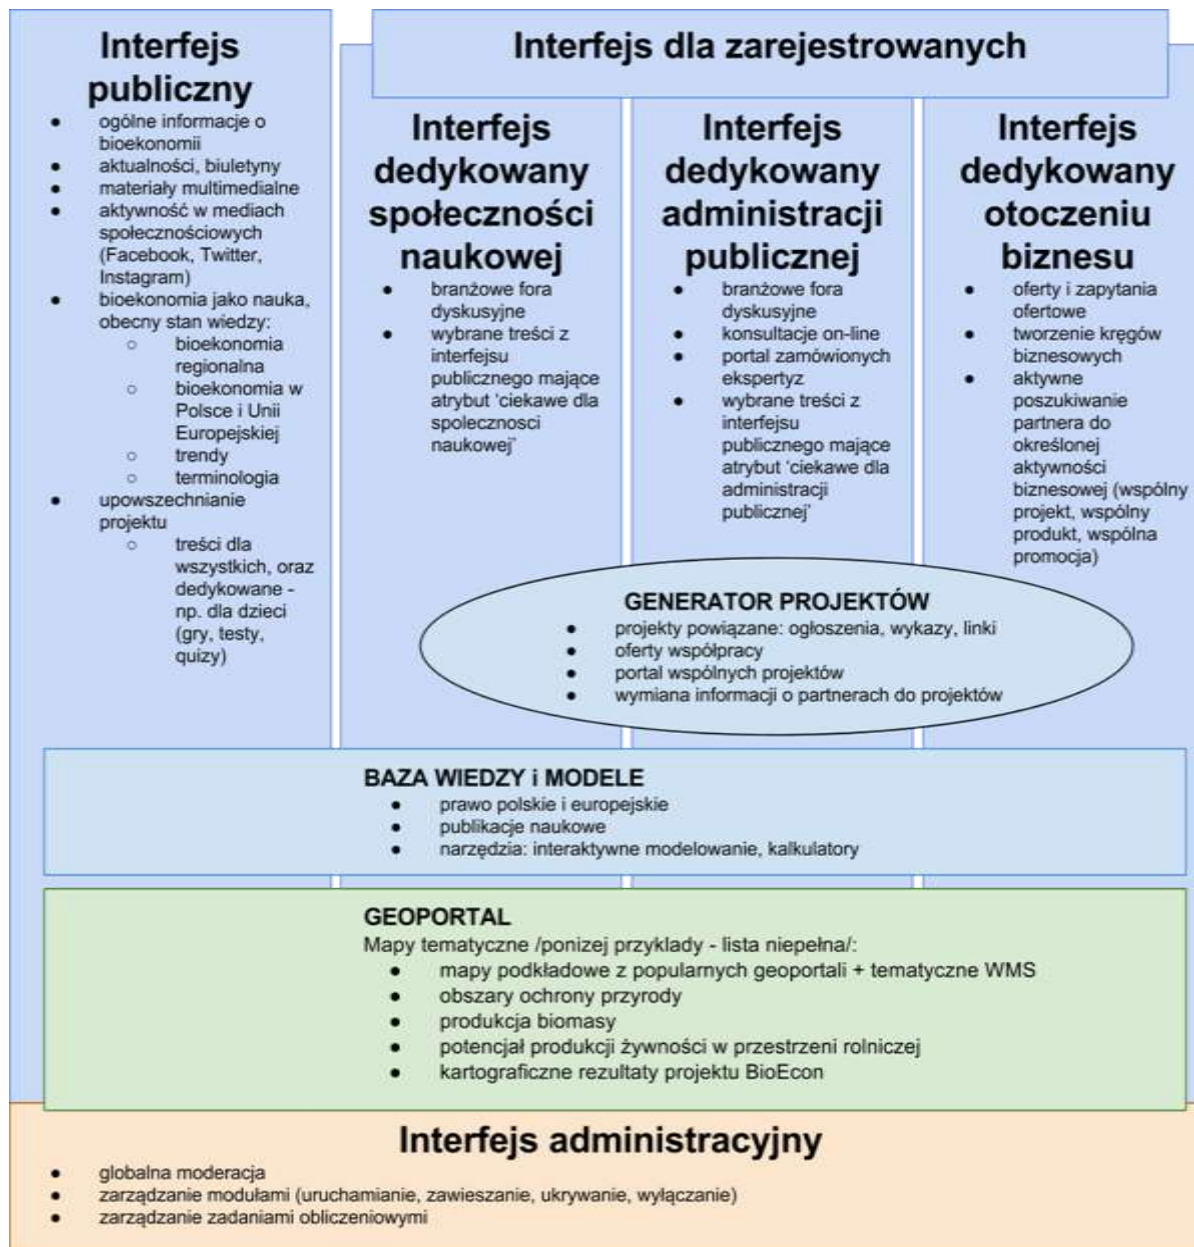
Interfejs publiczny

- ogólne informacje o bioekonomii
- aktualności, biuletyny
- materiały multimedialne
- aktywność w mediach społecznościowych (Facebook, Twitter, Instagram)
- bioekonomia jako nauka, obecny stan wiedzy:
  - bioekonomia regionalna
  - bioekonomia w Polsce i Unii Europejskiej
  - trendy
  - terminologia
- upowszechnianie projektu
  - treści dla wszystkich, oraz dedykowane - np. dla dzieci (gry, testy, quizy)

Interfejs dla zarejestrowanych

Interfejs dedykowany społeczności naukowej

- branżowe fora dyskusyjne
- wybrane treści z interfejsu publicznego mające atrybut 'ciekawe dla spolecznosci naukowej'

Interfejs dedykowany administracji publicznej

- branżowe fora dyskusyjne
- konsultacje on-line
- portal zamówionych ekspertyz
- wybrane treści z interfejsu publicznego mające atrybut 'ciekawe dla administracji publicznej'

Interfejs dedykowany otoczeniu biznesu

- oferty i zapytania ofertowe
- tworzenie kręgów biznesowych
- aktywne poszukiwanie partnera do określonej aktywności biznesowej (wspólny projekt, wspólny produkt, wspólna promocja)

GENERATOR PROJEKTÓW

- projekty powiązane: ogłoszenia, wykazy, linki
- oferty współpracy
- portal wspólnych projektów
- wymiana informacji o partnerach do projektów

BAZA WIEDZY i MODELE

- prawo polskie i europejskie
- publikacje naukowe
- narzędzia: interaktywne modelowanie, kalkulatory

GEOPORTAL

Mapy tematyczne /ponizej przyklady - lista niepełna/:

- mapy podkładowe z popularnych geoportali + tematyczne WMS
- obszary ochrony przyrody
- produkcja biomasy
- potencjał produkcji żywności w przestrzeni rolniczej
- kartograficzne rezultaty projektu BioEcon

Interfejs administracyjny

- globalna moderacja
- zarządzanie modułami (uruchamianie, zawieszanie, ukrywanie, wyłączanie)
- zarządzanie zadaniami obliczeniowymi